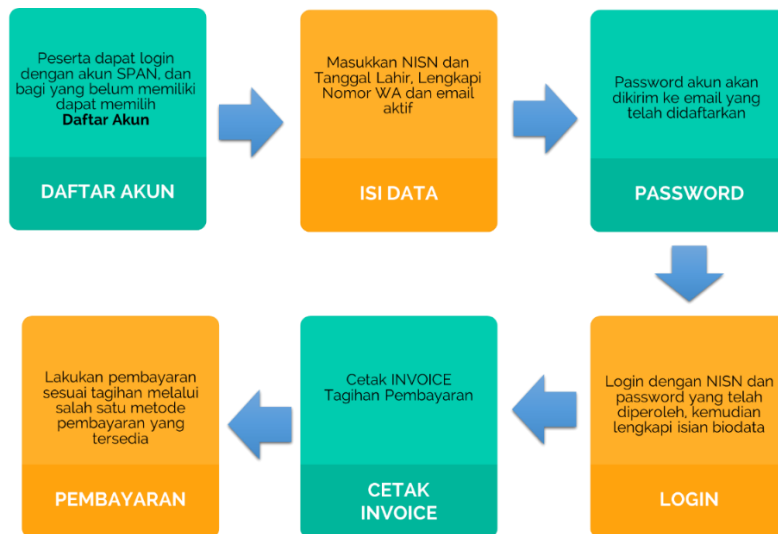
Peserta dapat login dengan akun SPAN, dan bagi yang belum memiliki dapat memilih **Daftar Akun**

DAFTAR AKUN

Masukkan NISN dan Tanggal Lahir, Lengkapi Nomor WA dan email aktif

ISI DATA

Password akun akan dikirim ke email yang telah didaftarkan

PASSWORD

Login dengan NISN dan password yang telah diperoleh, kemudian lengkapi isian biodata

LOGIN

Cetak INVOICE Tagihan Pembayaran

CETAK INVOICE

Lakukan pembayaran sesuai tagihan melalui salah satu metode pembayaran yang tersedia

PEMBAYARAN